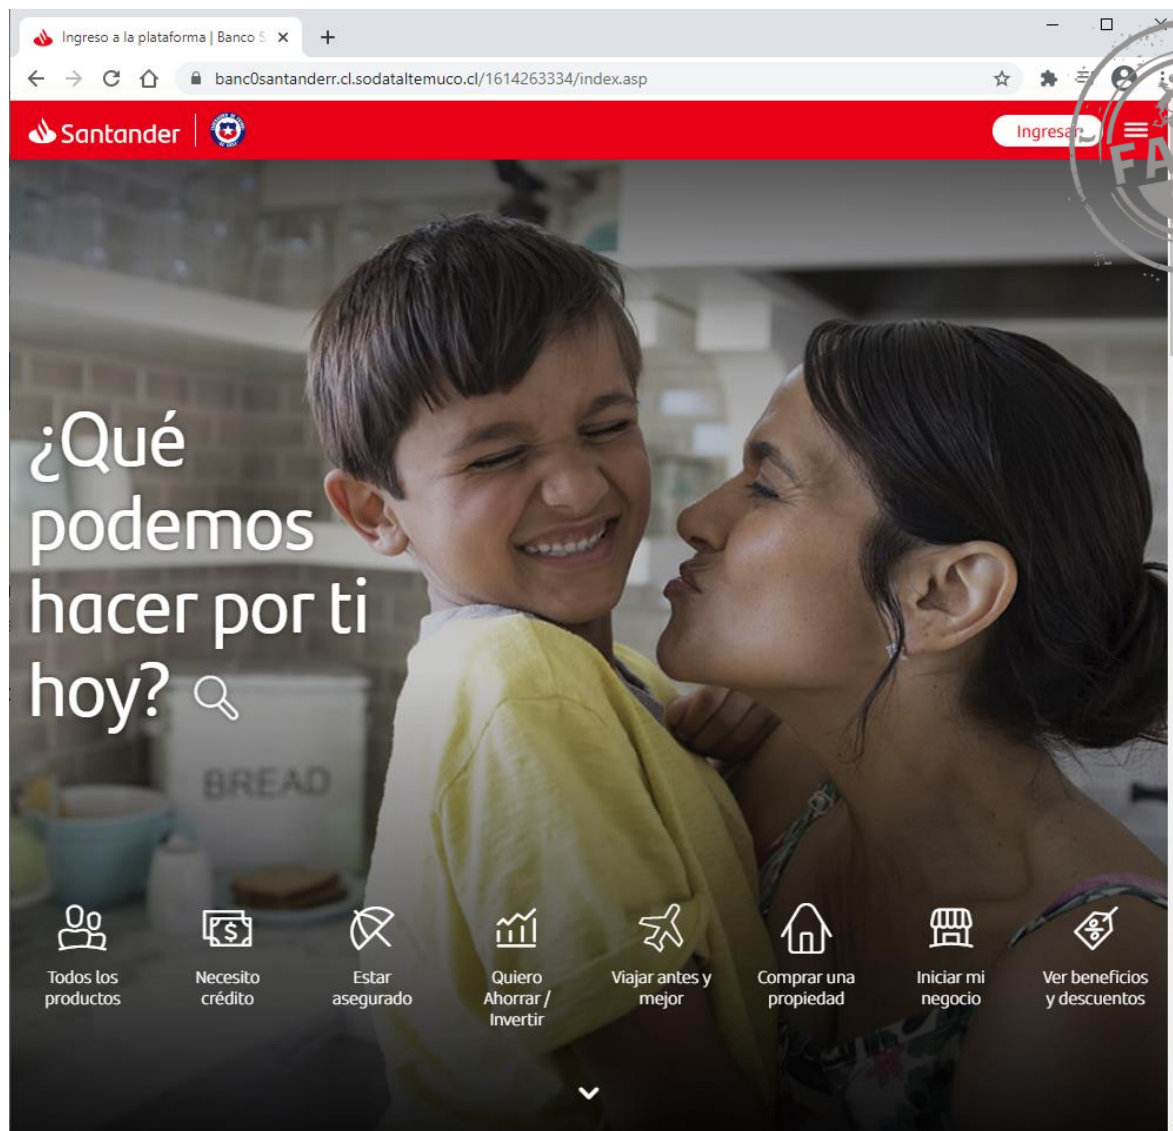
Ingreso a la plataforma | Banco S

banc0santanderr.cl.sodataltemuco.cl/1614263334/index.asp

Santander

Ingresar

FA

¿Qué podemos hacer por ti hoy?

BREAD

Todos los productos

Necesito crédito

Estar asegurado

Quiero Ahorrar / Invertir

Viajar antes y mejor

Comprar una propiedad

Iniciar mi negocio

Ver beneficios y descuentos